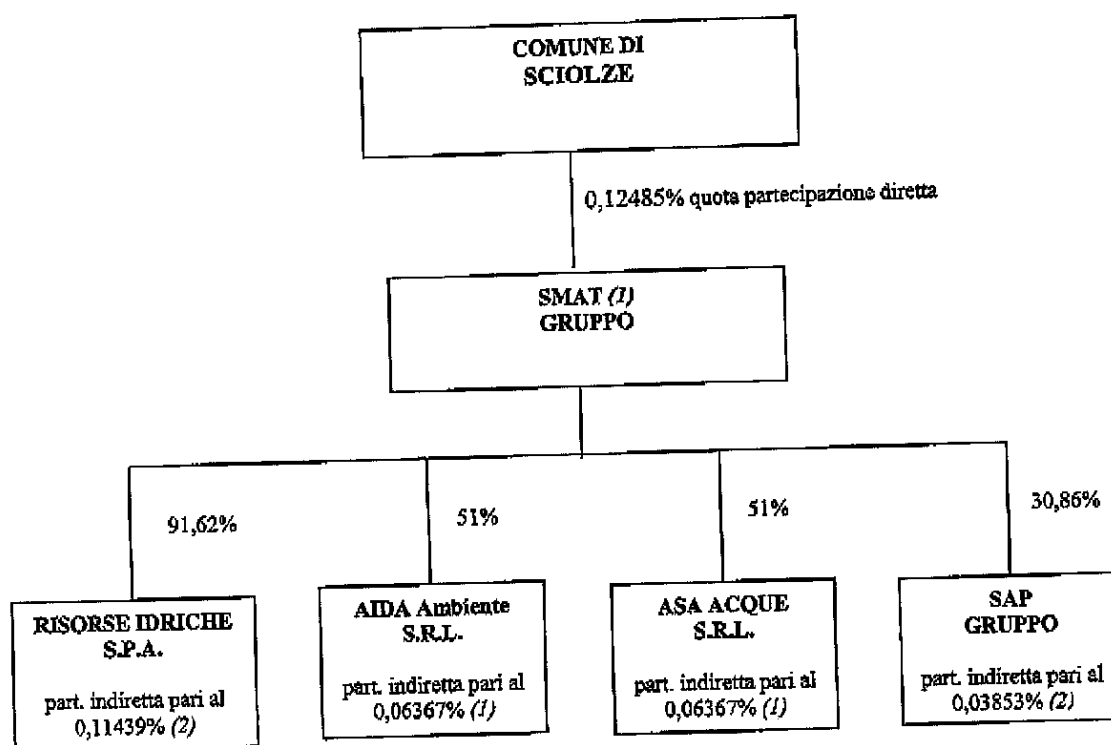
COMUNE DI SCIOLZE

0,12485% quota partecipazione diretta

SMAT *(1)*
GRUPPO

91,62%

51%

51%

30,86%

RISORSE IDRICHE S.P.A.

part. indiretta pari al 0,11439% *(2)*

AIDA Ambiente S.R.L.

part. indiretta pari al 0,06367% *(1)*

ASA ACQUE S.R.L.

part. indiretta pari al 0,06367% *(1)*

SAP GRUPPO

part. indiretta pari al 0,03853% *(2)*